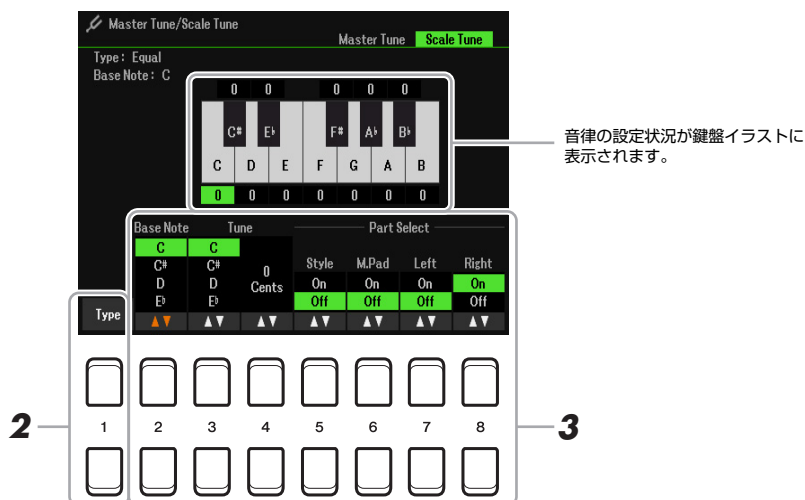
Master Tune/Scale Tune

Master Tune Scale Tune

Type: Equal
Base Note: C

| 0 | 0 | | 0 | 0 | 0 |
|---|---|---|---|---|---|
| C♯ | E♭ | | F♯ | A♭ | B♭ |

| C | D | E | F | G | A | B |
|---|---|---|---|---|---|---|
| 0 | 0 | 0 | 0 | 0 | 0 | 0 |

音律の設定状況が鍵盤イラストに表示されます。

| Base Note | Tune | | Style | M.Pad | Left | Right |
|---|---|---|---|---|---|---|
| | | | Part Select | | | |
| C | C | | | | | |
| C♯ | C♯ | 0 | Style | M.Pad | Left | Right |
| D | D | Cents | On | On | On | On |
| E♭ | E♭ | | Off | Off | Off | Off |
| ▲▼ | ▲▼ | ▲▼ | ▲▼ | ▲▼ | ▲▼ | ▲▼ |

Type

2

1 2 3 4 5 6 7 8

3